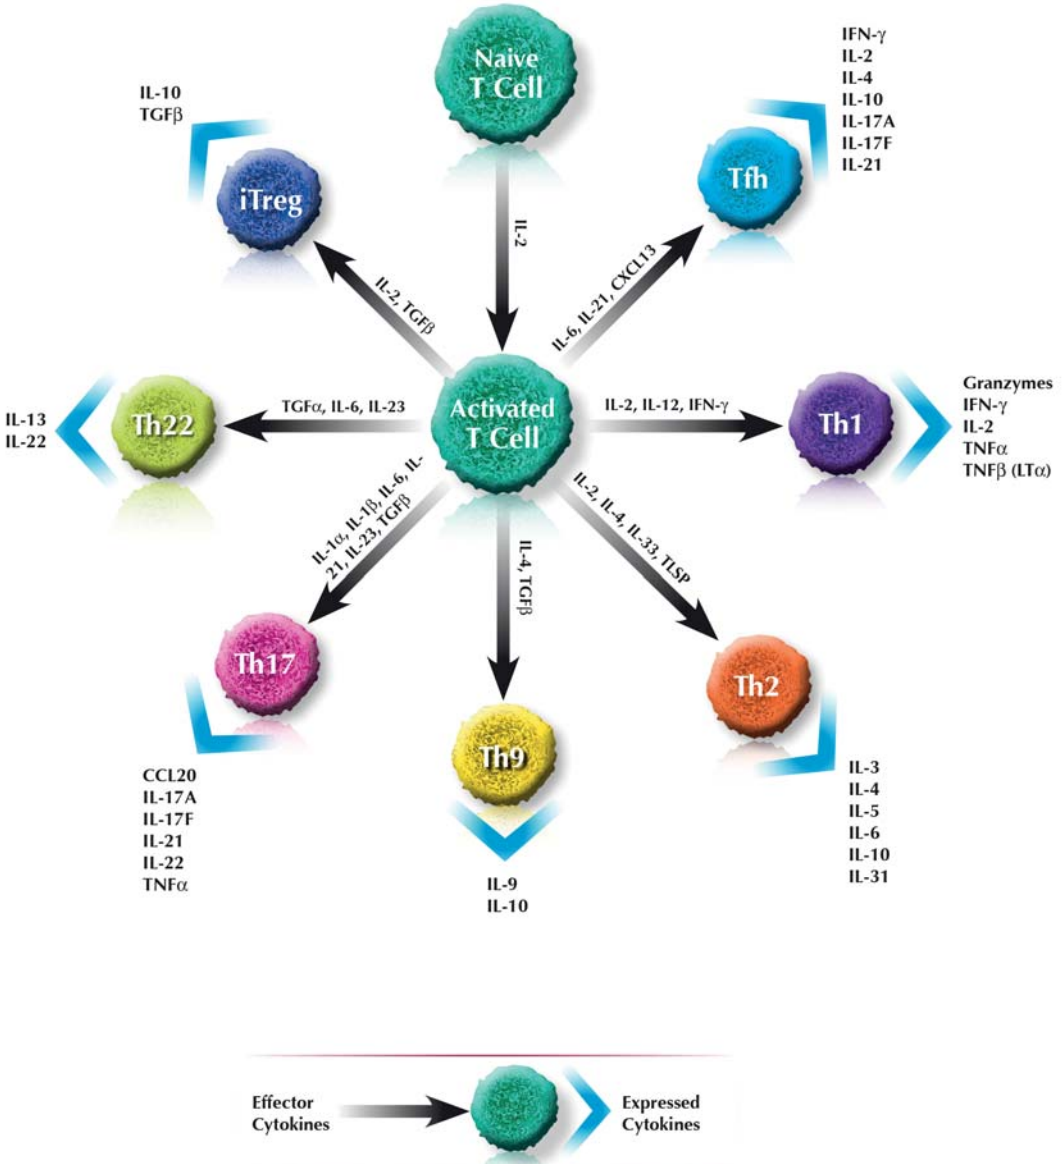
Naive T Cell

IL-2

IL-10
TGFβ

iTreg

IL-2, TGFβ

IFN-γ
IL-2
IL-4
IL-10
IL-17A
IL-17F
IL-21

Tfh

IL-6, IL-21, CXCL13

IL-13
IL-22

Th22

TGFα, IL-6, IL-23

Activated T Cell

IL-2, IL-12, IFN-γ

Th1

Granzymes
IFN-γ
IL-2
TNFα
TNFβ (LTα)

IL-1α, IL-1β, IL-6, IL-21, IL-23, TGFβ

IL-4, TGFβ

IL-2, IL-4, IL-33, TLSP

Th17

CCL20
IL-17A
IL-17F
IL-21
IL-22
TNFα

Th9

IL-9
IL-10

Th2

IL-3
IL-4
IL-5
IL-6
IL-10
IL-31

Effector Cytokines

Expressed Cytokines